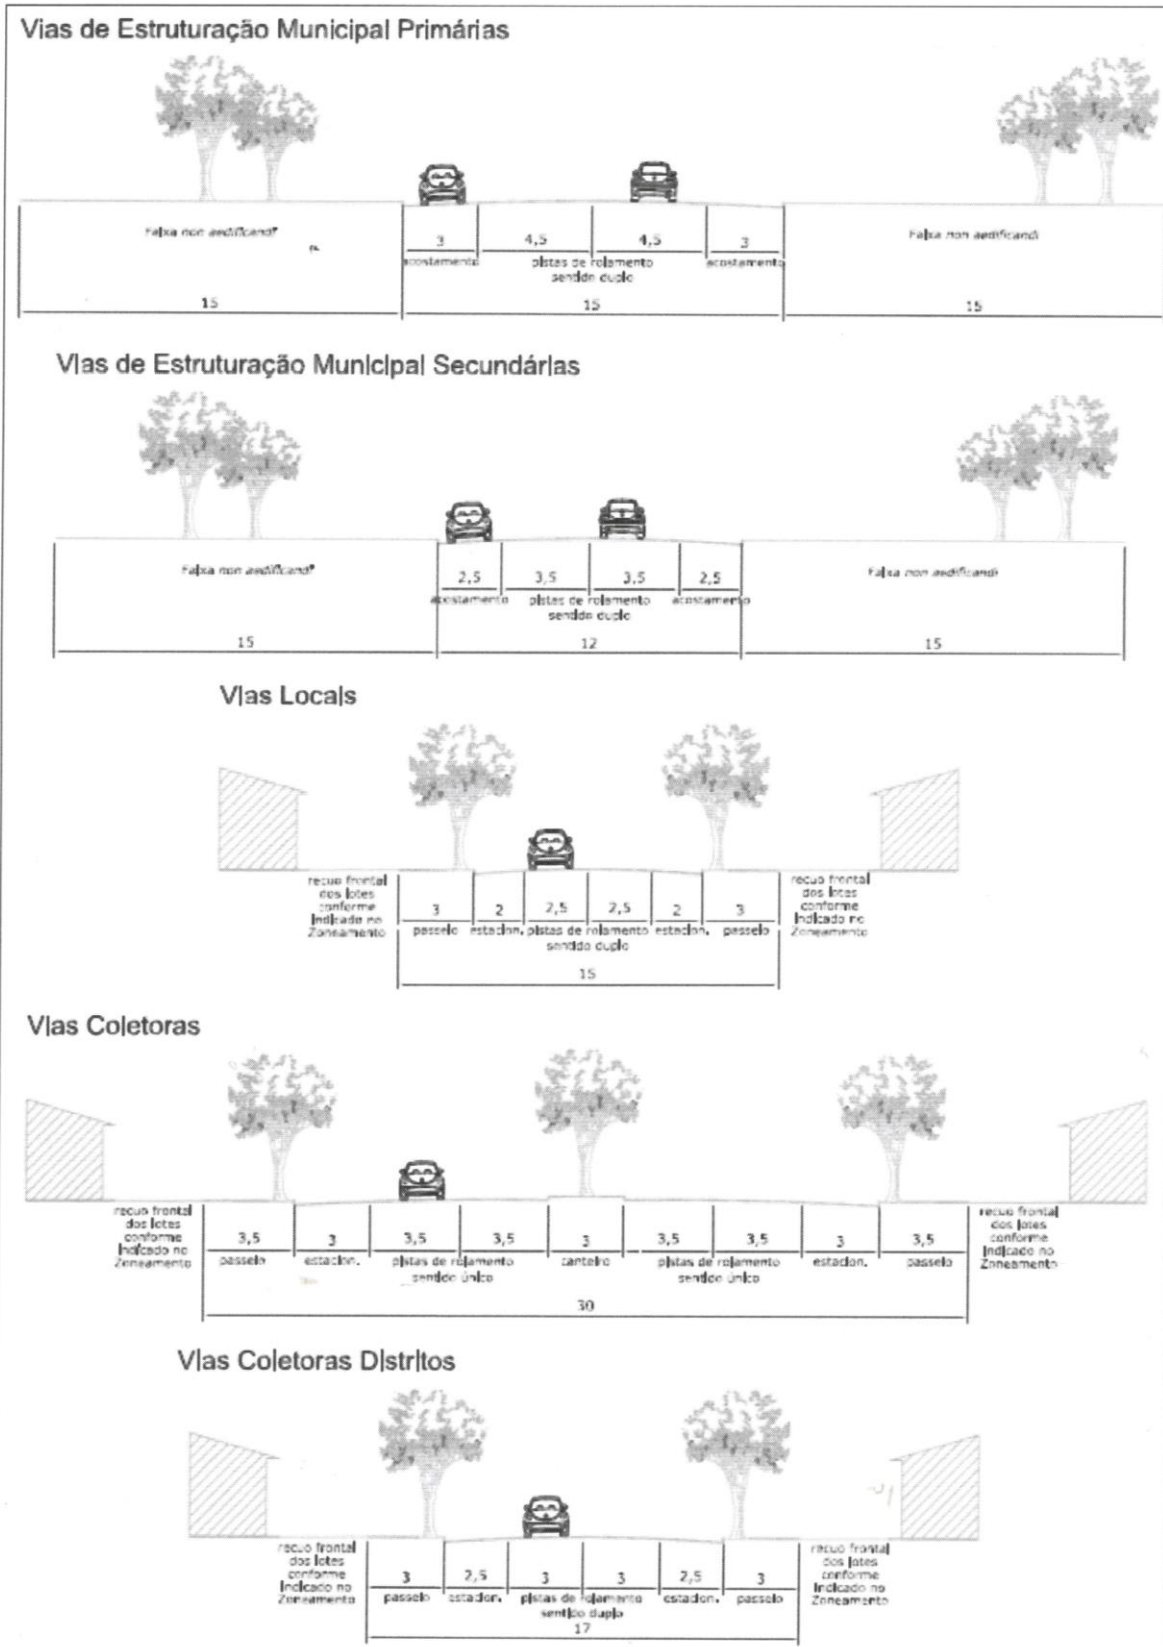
Vias de Estruturação Municipal Primárias

Faixa non aedificandi

3 acostamento

4,5 4,5 pistas de rolamento sentido duplo

3 acostamento

Faixa non aedificandi

15 15 15

Vias de Estruturação Municipal Secundárias

Faixa non aedificandi

2,5 acostamento

3,5 3,5 pistas de rolamento sentido duplo

2,5 acostamento

Faixa non aedificandi

15 12 15

Vias Locais

recuo frontal dos lotes conforme indicado no Zoneamento

3 passeio

2 estacion.

2,5 2,5 pistas de rolamento sentido duplo

2 estacion.

3 passeio

recuo frontal dos lotes conforme indicado no Zoneamento

15

Vias Coletoras

recuo frontal dos lotes conforme indicado no Zoneamento

3,5 passeio

3 estacion.

3,5 3,5 pistas de rolamento sentido único

3 canteiro

3,5 3,5 pistas de rolamento sentido único

3 estacion.

3,5 passeio

recuo frontal dos lotes conforme indicado no Zoneamento

30

Vias Coletoras Distritos

recuo frontal dos lotes conforme indicado no Zoneamento

3 passeio

2,5 estacion.

3 3 pistas de rolamento sentido duplo

2,5 estacion.

3 passeio

recuo frontal dos lotes conforme indicado no Zoneamento

17